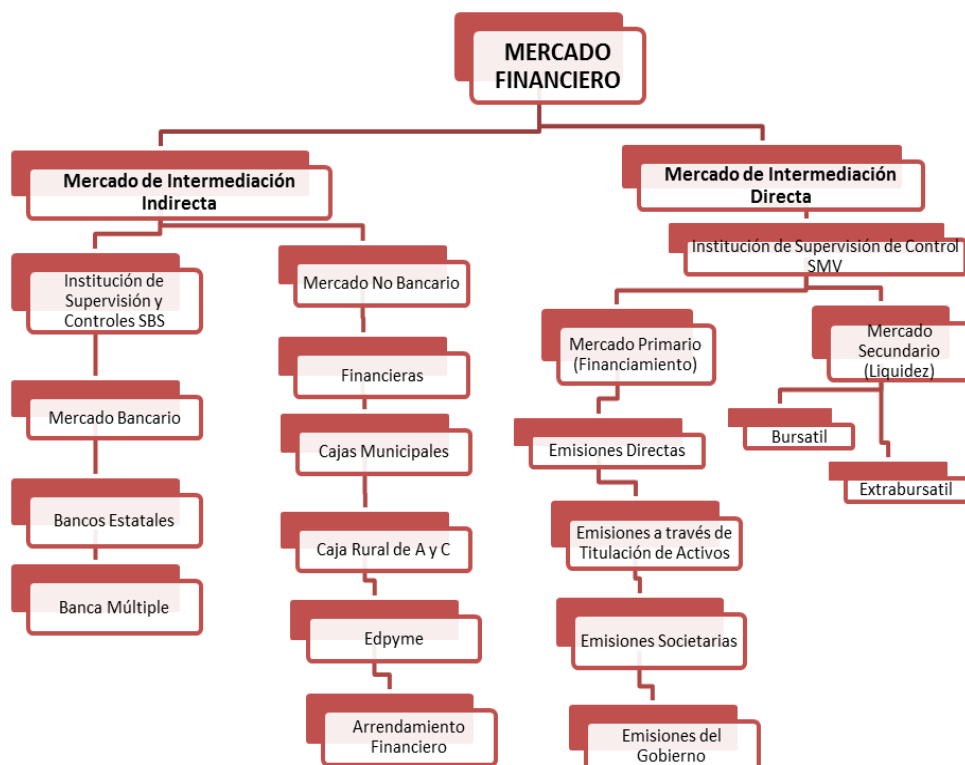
MERCADO FINANCIERO

Mercado de Intermediación Indirecta

Institución de Supervisión y Controles SBS

Mercado Bancario

Bancos Estatales

Banca Múltiple

Mercado No Bancario

Financieras

Cajas Municipales

Caja Rural de A y C

Edpyme

Arrendamiento Financiero

Mercado de Intermediación Directa

Institución de Supervisión de Control SMV

Mercado Primario (Financiamiento)

Emisiones Directas

Emisiones a través de Titulación de Activos

Emisiones Societarias

Emisiones del Gobierno

Mercado Secundario (Liquidez)

Bursatil

Extrabursatil